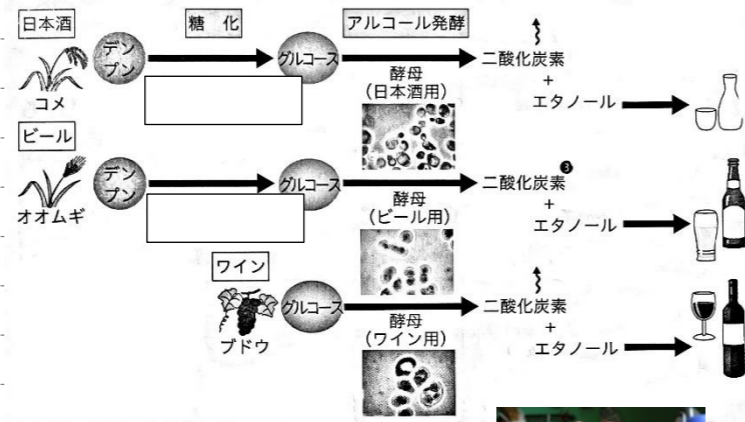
日本酒

糖　化

アルコール発酵

デンプン

グルコース

二酸化炭素

コメ

酵母
(日本酒用)

+
エタノール

ビール

デンプン

グルコース

二酸化炭素

オオムギ

酵母
(ビール用)

+
エタノール

ワイン

グルコース

二酸化炭素

ブドウ

酵母
(ワイン用)

+
エタノール